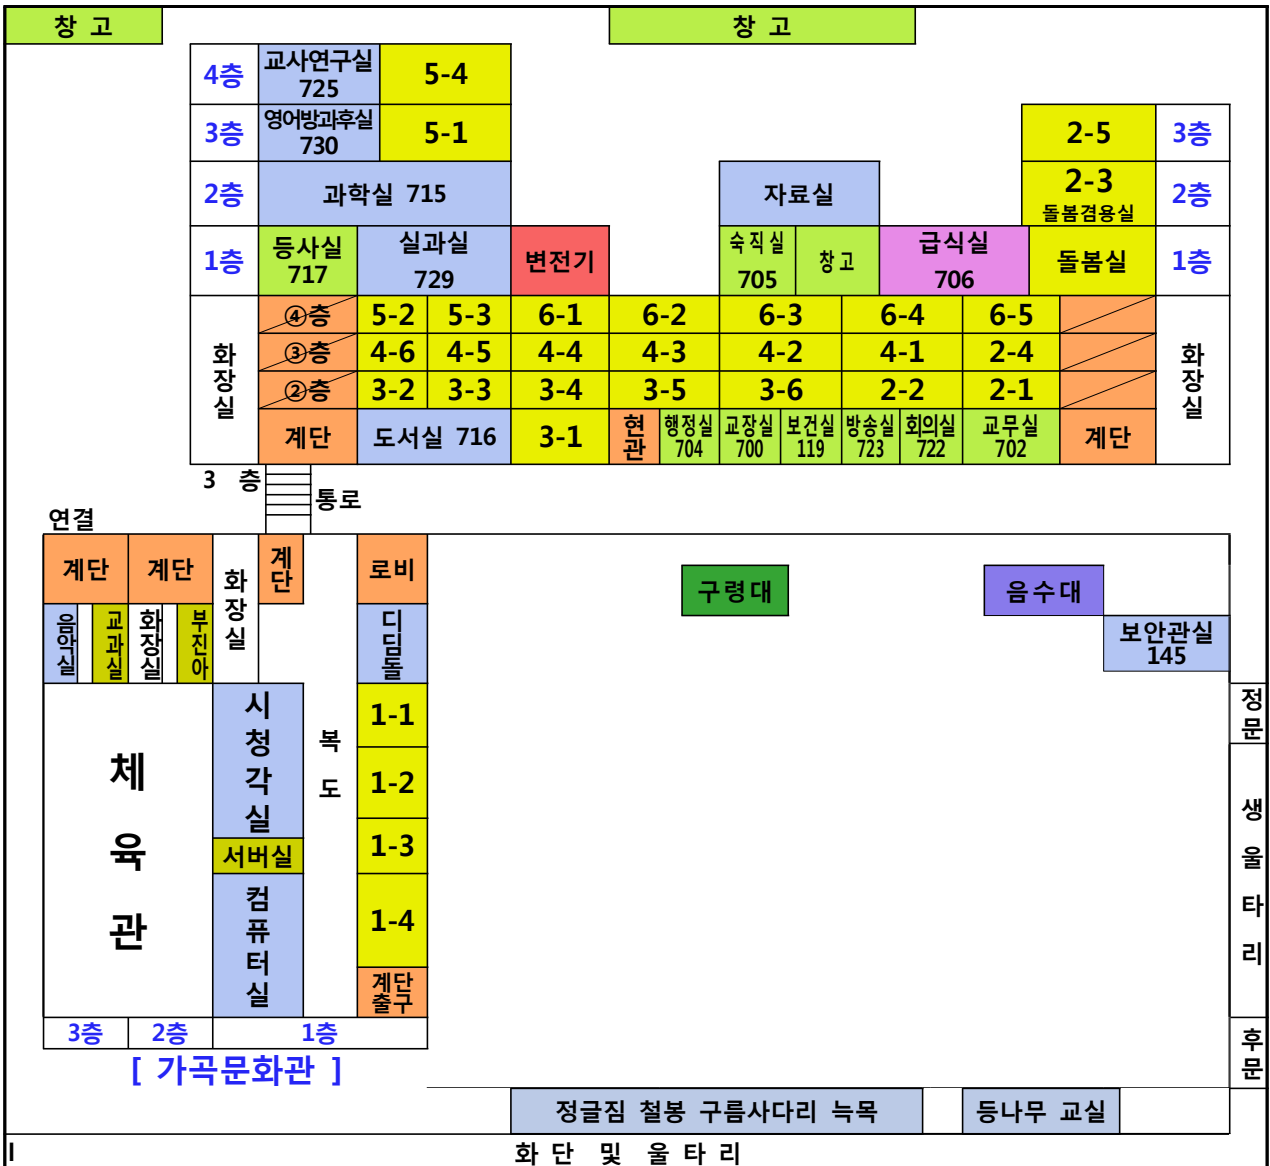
창 고

창 고

| 4층 | 교사연구실 725 | 5-4 |
|---|---|---|
| 3층 | 영어방과후실 730 | 5-1 |
| 2층 | 과학실 715 | |
| 1층 | 등사실 717 | 실과실 729 |

변전기

자료실

숙직실 705

창고

급식실 706

| 2-5 | 3층 |
|---|---|
| 2-3 돌봄겸용실 | 2층 |
| 돌봄실 | 1층 |

화장실

| ④층 | 5-2 | 5-3 | 6-1 | 6-2 | 6-3 | 6-4 | 6-5 |
|---|---|---|---|---|---|---|---|
| ③층 | 4-6 | 4-5 | 4-4 | 4-3 | 4-2 | 4-1 | 2-4 |
| ②층 | 3-2 | 3-3 | 3-4 | 3-5 | 3-6 | 2-2 | 2-1 |
| 계단 | 도서실 716 | | 3-1 | 현관 | 행정실 704 | 교장실 700 | 보건실 119 |

방송실 723

회의실 722

교무실 702

계단

화장실

3 층

통로

연결

계단

계단

화장실

계단

로비

음악실

교과실

화장실

부진아

디딤돌

구령대

음수대

보안관실 145

정문

체

육

관

시청각실

복도

1-1

1-2

1-3

1-4

서버실

컴퓨터실

계단출구

생울타리

3층

2층

1층

[ 가곡문화관 ]

후문

정글짐 철봉 구름사다리 늑목

등나무 교실

화 단 및 울 타 리